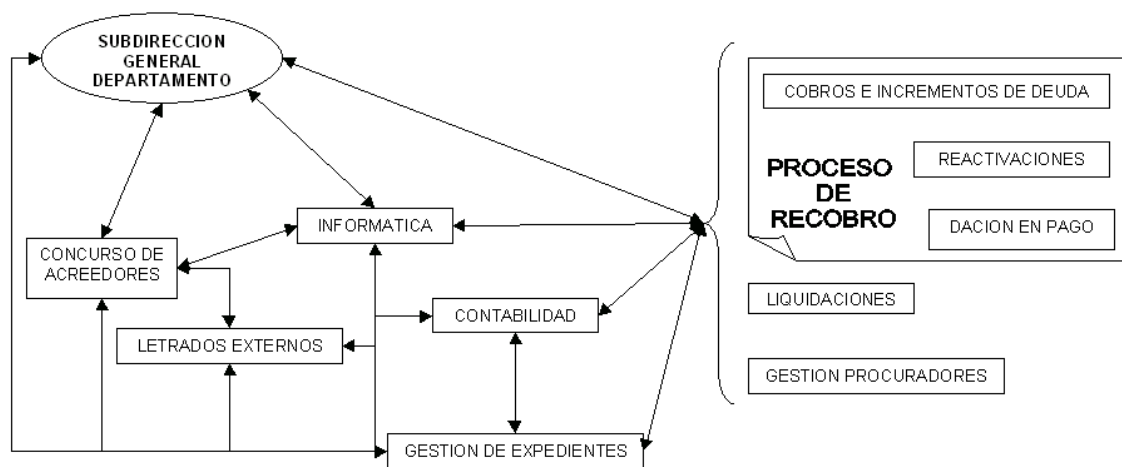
SUBDIRECCION GENERAL DEPARTAMENTO

INFORMATICA

CONCURSO DE ACREEDORES

CONTABILIDAD

LETRADOS EXTERNOS

GESTION DE EXPEDIENTES

COBROS E INCREMENTOS DE DEUDA

PROCESO DE RECOBRO

REACTIVACIONES

DACION EN PAGO

LIQUIDACIONES

GESTION PROCURADORES